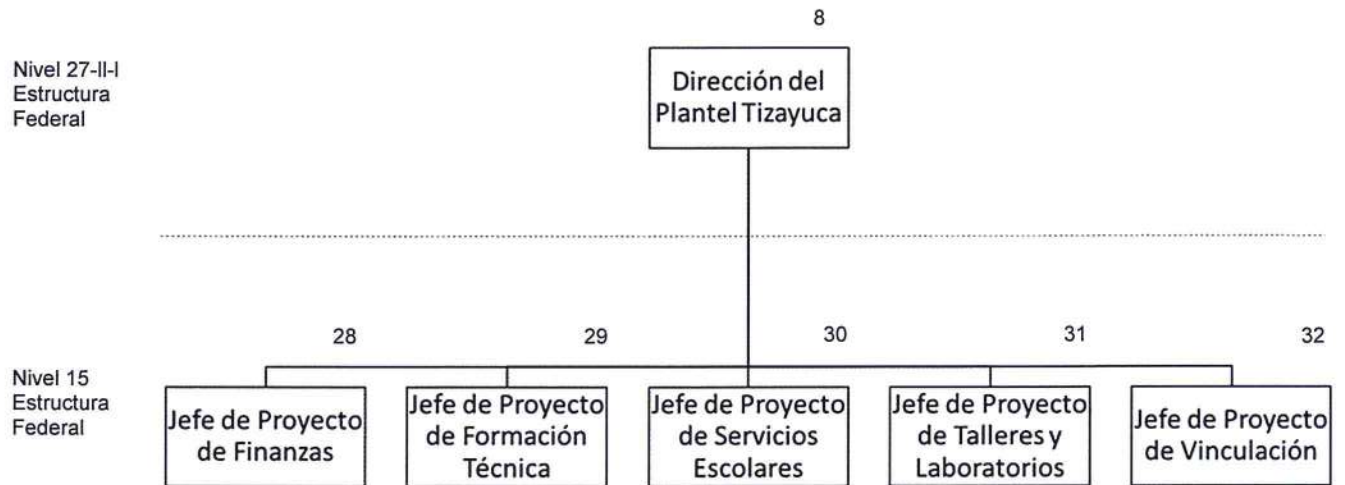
Nivel 27-II-I
Estructura
Federal

8

Dirección del Plantel Tizayuca

Nivel 15
Estructura
Federal

28

Jefe de Proyecto de Finanzas

29

Jefe de Proyecto de Formación Técnica

30

Jefe de Proyecto de Servicios Escolares

31

Jefe de Proyecto de Talleres y Laboratorios

32

Jefe de Proyecto de Vinculación